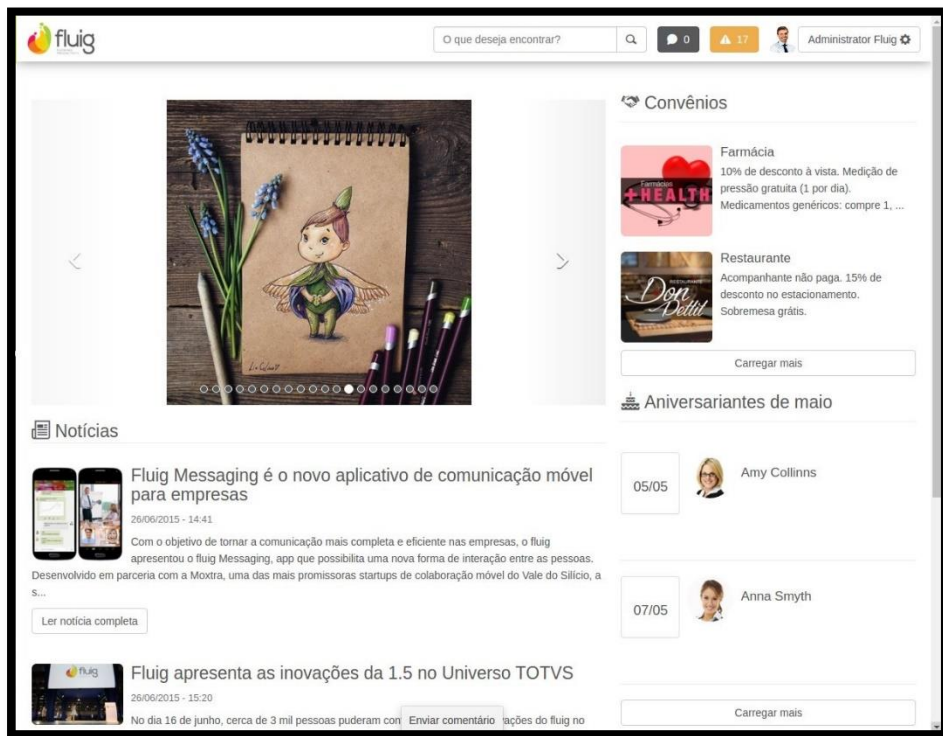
fluig

O que deseja encontrar?

0

17

Administrator Fluig

Convênios

Farmácia
10% de desconto à vista. Medição de pressão gratuita (1 por dia). Medicamentos genéricos: compre 1, ...

HEALTH

Restaurante
Acompanhante não paga. 15% de desconto no estacionamento. Sobremesa grátis.

Don Pettit

Carregar mais

Aniversariantes de maio

05/05
Amy Collinns

07/05
Anna Smyth

Carregar mais

Notícias

Fluig Messaging é o novo aplicativo de comunicação móvel para empresas
26/06/2015 - 14:41
Com o objetivo de tornar a comunicação mais completa e eficiente nas empresas, o fluig apresentou o fluig Messaging, app que possibilita uma nova forma de interação entre as pessoas. Desenvolvido em parceria com a Moxtra, uma das mais promissoras startups de colaboração móvel do Vale do Silício, a s...

Ler notícia completa

Fluig apresenta as inovações da 1.5 no Universo TOTVS
26/06/2015 - 15:20
No dia 16 de junho, cerca de 3 mil pessoas puderam con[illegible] ações do fluig no

Enviar comentário